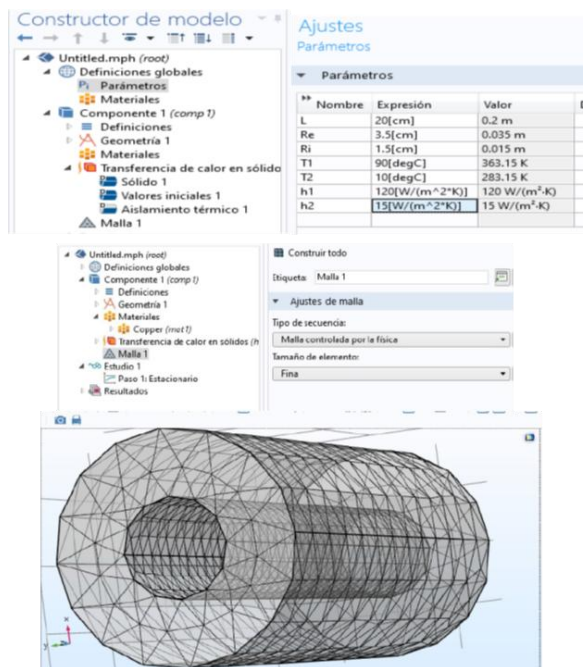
Constructor de modelo

Untitled.mph (root)
Definiciones globales
Pi Parámetros
Materiales
Componente 1 (comp 1)
Definiciones
Geometría 1
Materiales
Transferencia de calor en sólido
Sólido 1
Valores iniciales 1
Aislamiento térmico 1
Malla 1

Ajustes
Parámetros

Parámetros

| Nombre | Expresión | Valor |
|---|---|---|
| L | 20[cm] | 0.2 m |
| Re | 3.5[cm] | 0.035 m |
| Ri | 1.5[cm] | 0.015 m |
| T1 | 90[degC] | 363.15 K |
| T2 | 10[degC] | 283.15 K |
| h1 | 120[W/(m^2*K)] | 120 W/(m²·K) |
| h2 | 15[W/(m^2*K)] | 15 W/(m²·K) |

Untitled.mph (root)
Definiciones globales
Componente 1 (comp 1)
Definiciones
Geometría 1
Materiales
Copper (mat1)
Transferencia de calor en sólidos (h
Malla 1
Estudio 1
Paso 1: Estacionario
Resultados

Construir todo
Etiqueta: Malla 1
Ajustes de malla
Tipo de secuencia:
Malla controlada por la física
Tamaño de elemento:
Fina